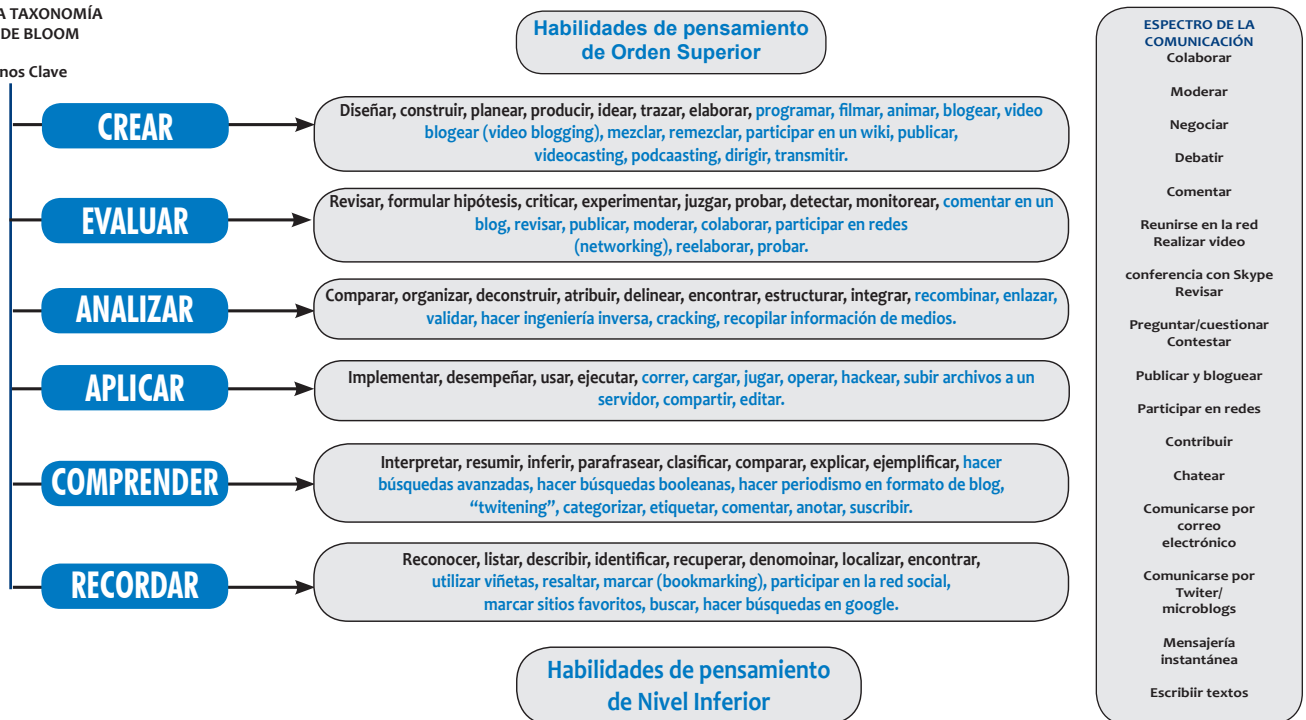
A TAXONOMÍA
DE BLOOM

nos Clave

Habilidades de pensamiento de Orden Superior

CREAR

Diseñar, construir, planear, producir, idear, trazar, elaborar, programar, filmar, animar, blogear, video blogear (video blogging), mezclar, remezclar, participar en un wiki, publicar, videocasting, podcaasting, dirigir, transmitir.

EVALUAR

Revisar, formular hipótesis, criticar, experimentar, juzgar, probar, detectar, monitorear, comentar en un blog, revisar, publicar, moderar, colaborar, participar en redes (networking), reelaborar, probar.

ANALIZAR

Comparar, organizar, deconstruir, atribuir, delinear, encontrar, estructurar, integrar, recombinar, enlazar, validar, hacer ingeniería inversa, cracking, recopilar información de medios.

APLICAR

Implementar, desempeñar, usar, ejecutar, correr, cargar, jugar, operar, hackear, subir archivos a un servidor, compartir, editar.

COMPRENDER

Interpretar, resumir, inferir, parafrasear, clasificar, comparar, explicar, ejemplificar, hacer búsquedas avanzadas, hacer búsquedas booleanas, hacer periodismo en formato de blog, "twitening", categorizar, etiquetar, comentar, anotar, suscribir.

RECORDAR

Reconocer, listar, describir, identificar, recuperar, denomoinar, localizar, encontrar, utilizar viñetas, resaltar, marcar (bookmarking), participar en la red social, marcar sitios favoritos, buscar, hacer búsquedas en google.

Habilidades de pensamiento de Nivel Inferior

ESPECTRO DE LA COMUNICACIÓN
Colaborar
Moderar
Negociar
Debatir
Comentar
Reunirse en la red
Realizar video
conferencia con Skype
Revisar
Preguntar/cuestionar
Contestar
Publicar y bloguear
Participar en redes
Contribuir
Chatear
Comunicarse por correo electrónico
Comunicarse por Twiter/ microblogs
Mensajería instantánea
Escribiir textos